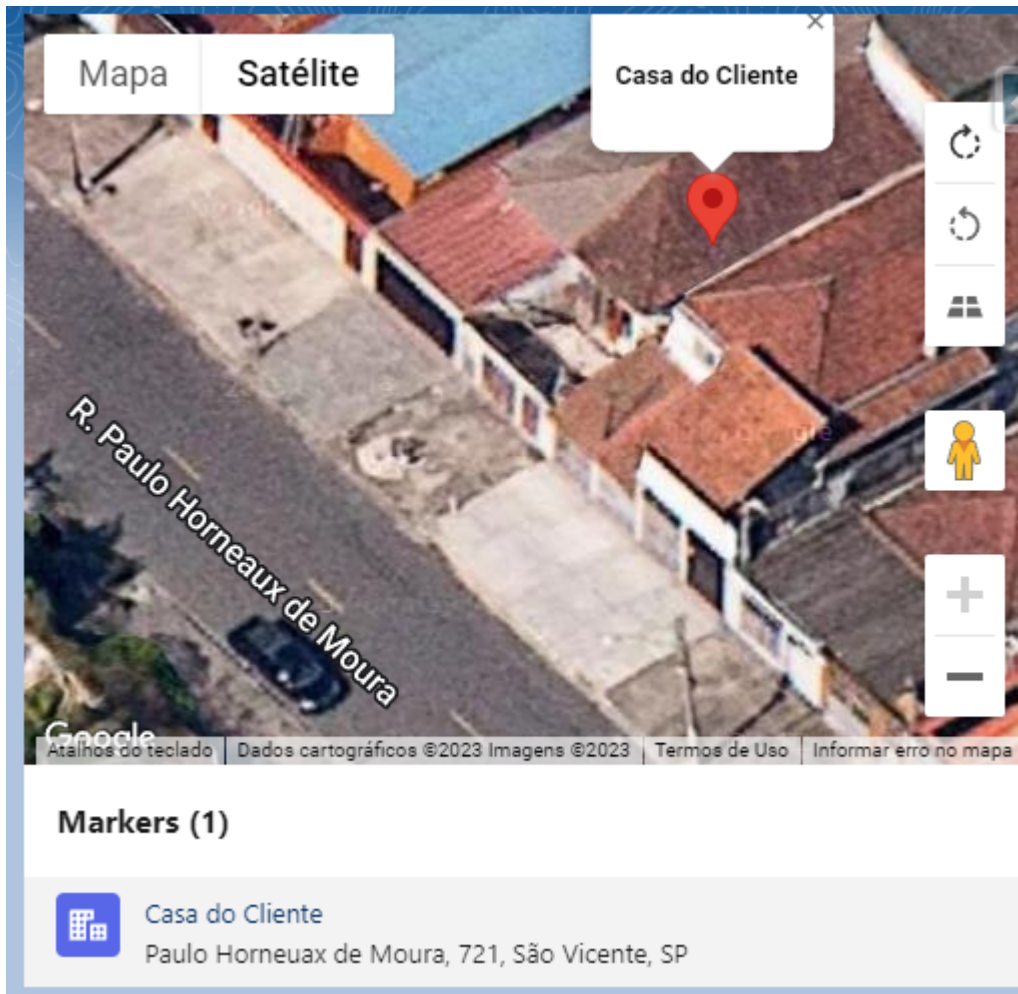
Mapa

Satélite

Casa do Cliente

×

R. Paulo Horneaux de Moura

Google

Atalhos do teclado | Dados cartográficos ©2023 Imagens ©2023 | Termos de Uso | Informar erro no mapa

Markers (1)

Casa do Cliente

Paulo Horneuax de Moura, 721, São Vicente, SP